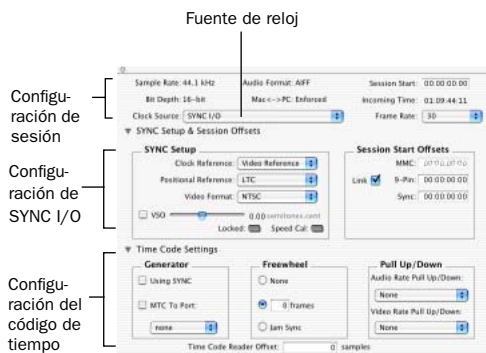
Fuente de reloj

Configuración de sesión

Configuración de SYNC I/O

Configuración del código de tiempo

Sample Rate: 44.1 kHz
Audio Format: AIFF
Session Start: 00:00:00:00
Bit Depth: 16-bit
Mac<->PC: Enforced
Incoming Time: 01:09:44:11
Clock Source: SYNC I/O
Frame Rate: 30

SYNC Setup & Session Offsets

SYNC Setup
Clock Reference: Video Reference
Positional Reference: LTC
Video Format: NTSC
VSO
0.00 semitones.cent
Locked:
Speed Cal:

Session Start Offsets
MMC: 00:00:00:00
Link
9-Pin: 00:00:00:00
Sync: 00:00:00:00

Time Code Settings

Generator
Using SYNC
MTC To Port:
none

Freewheel
None
0 frames
Jam Sync

Pull Up/Down
Audio Rate Pull Up/Down:
None
Video Rate Pull Up/Down:
None

Time Code Reader Offset: 0 samples